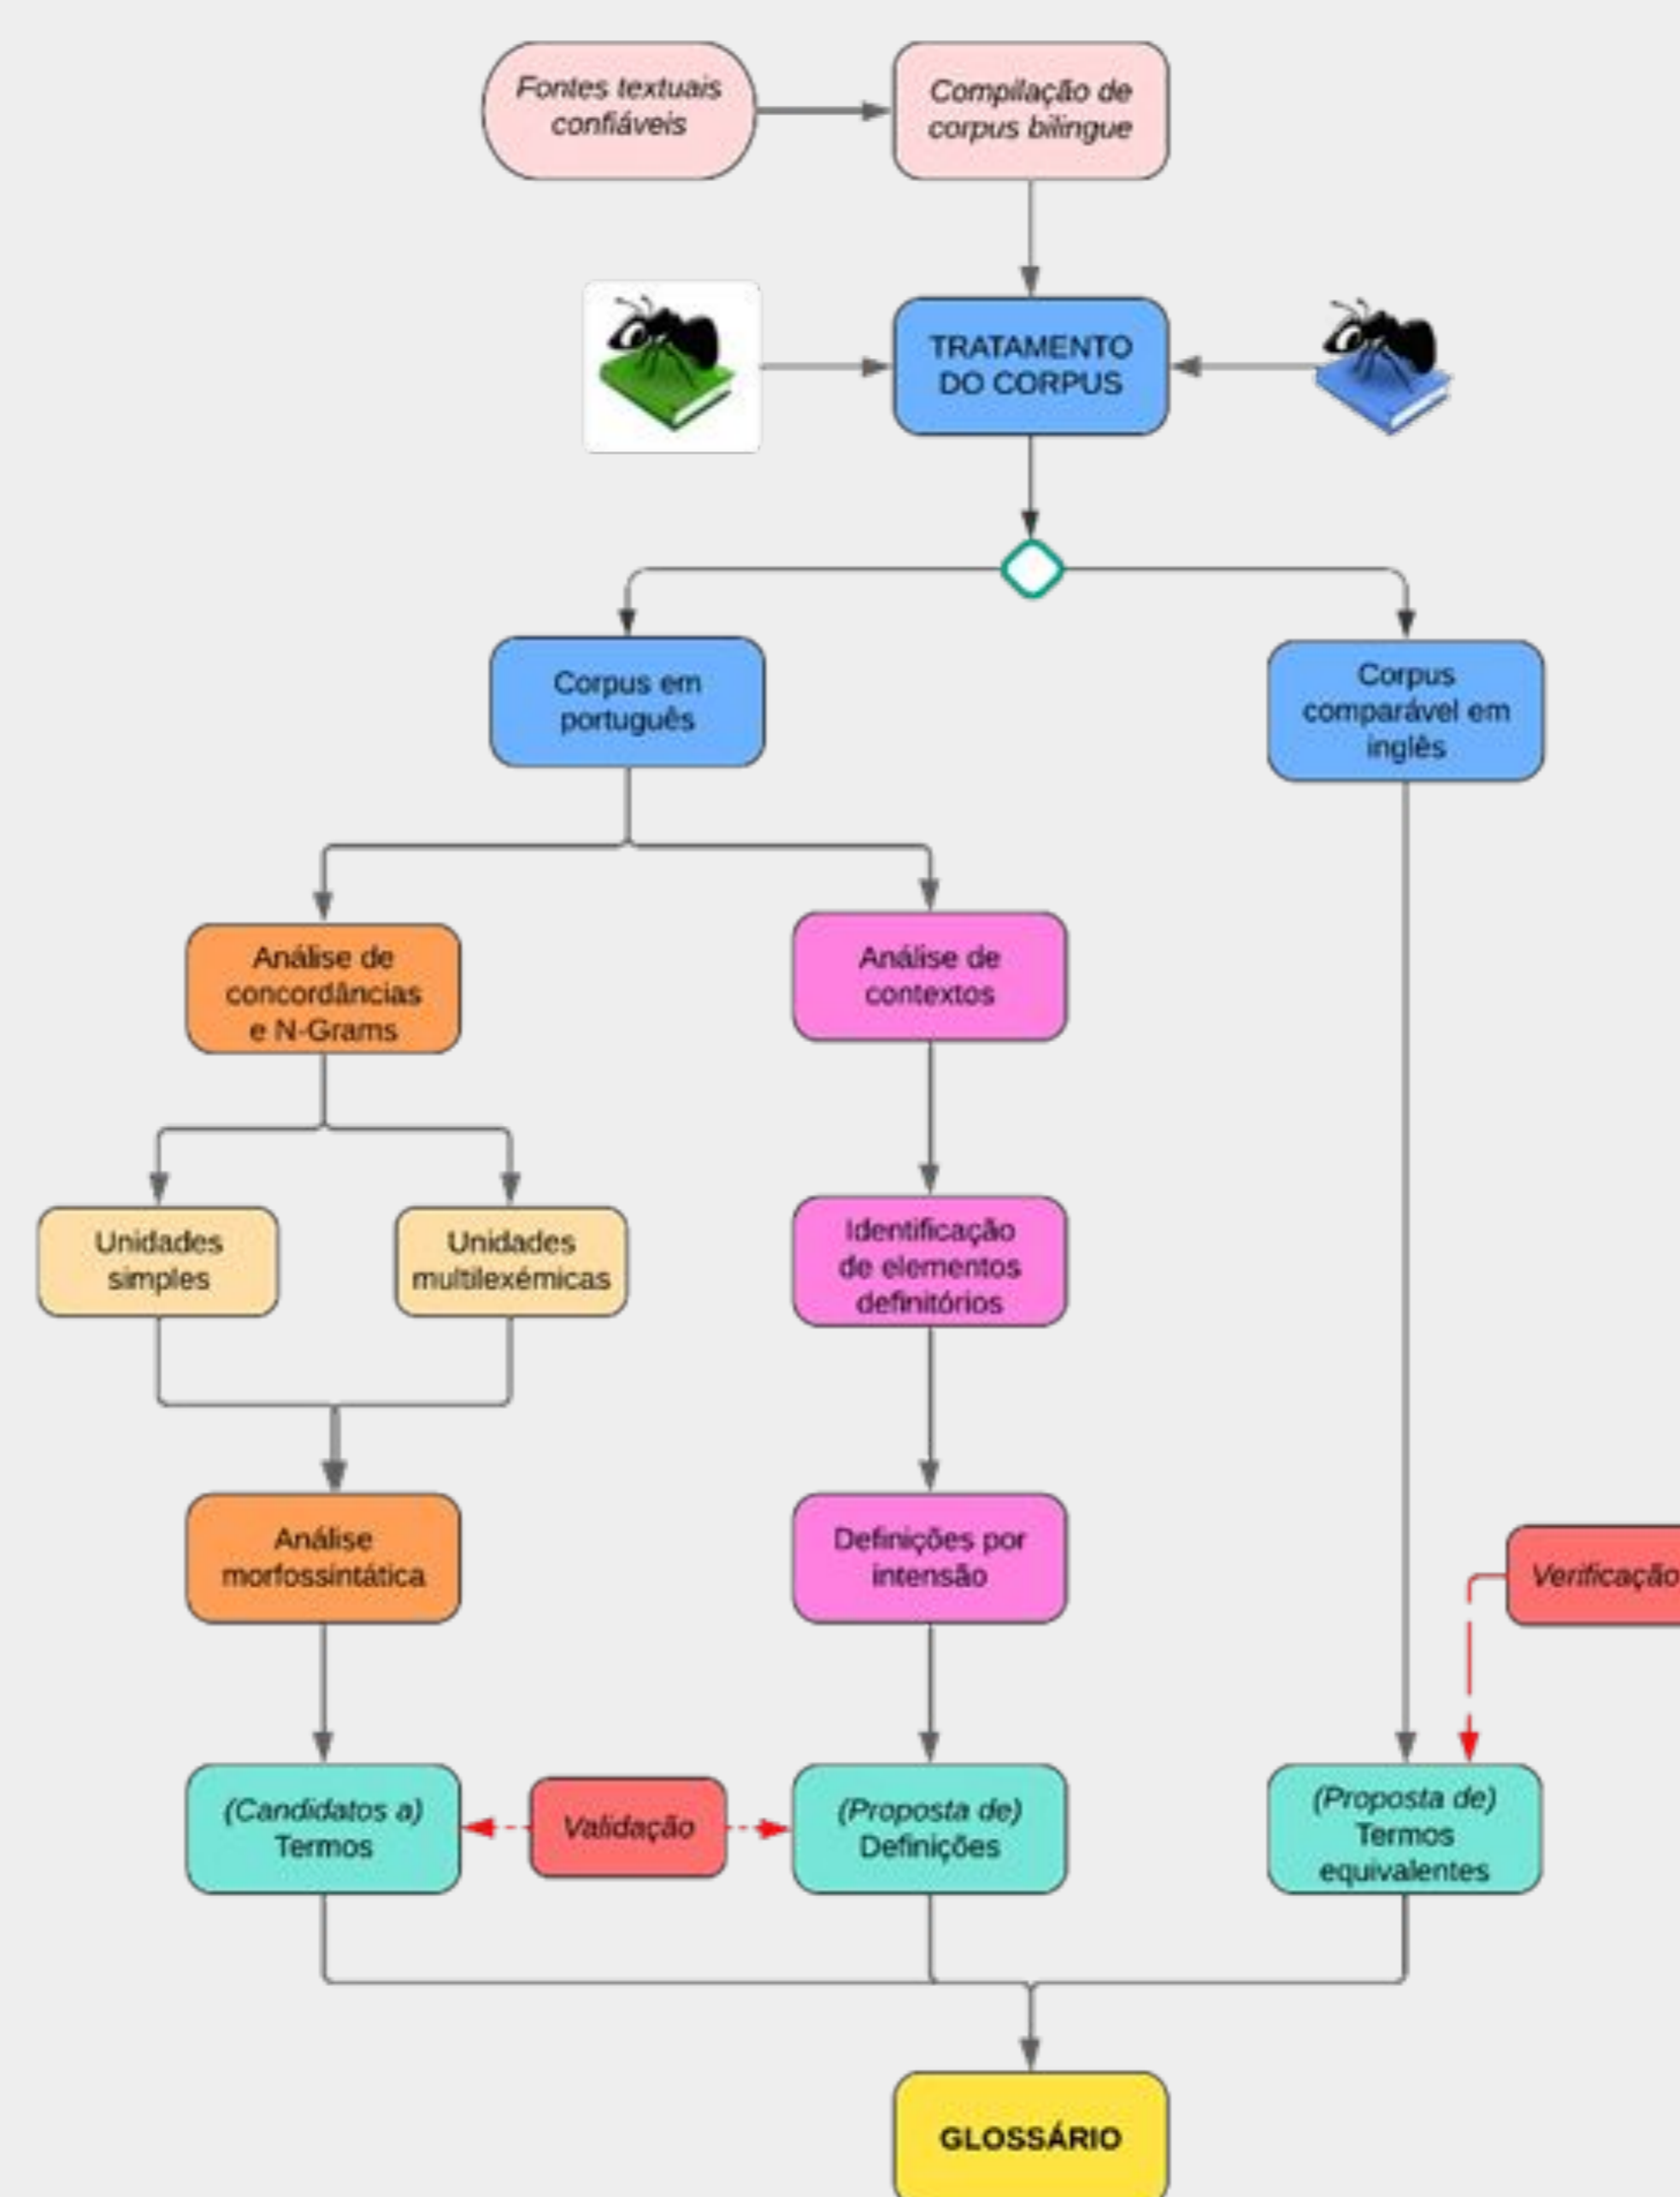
Fontes textuais confiáveis

Compilação de corpus bilíngue

TRATAMENTO DO CORPUS

Corpus em português

Corpus comparável em inglês

Análise de concordâncias e N-Grams

Análise de contextos

Unidades simples

Unidades multilexêmicas

Identificação de elementos definitórios

Análise morfossintática

Definições por intensão

Verificação

(Candidatos a) Termos

Validação

(Proposta de) Definições

(Proposta de) Termos equivalentes

GLOSSÁRIO